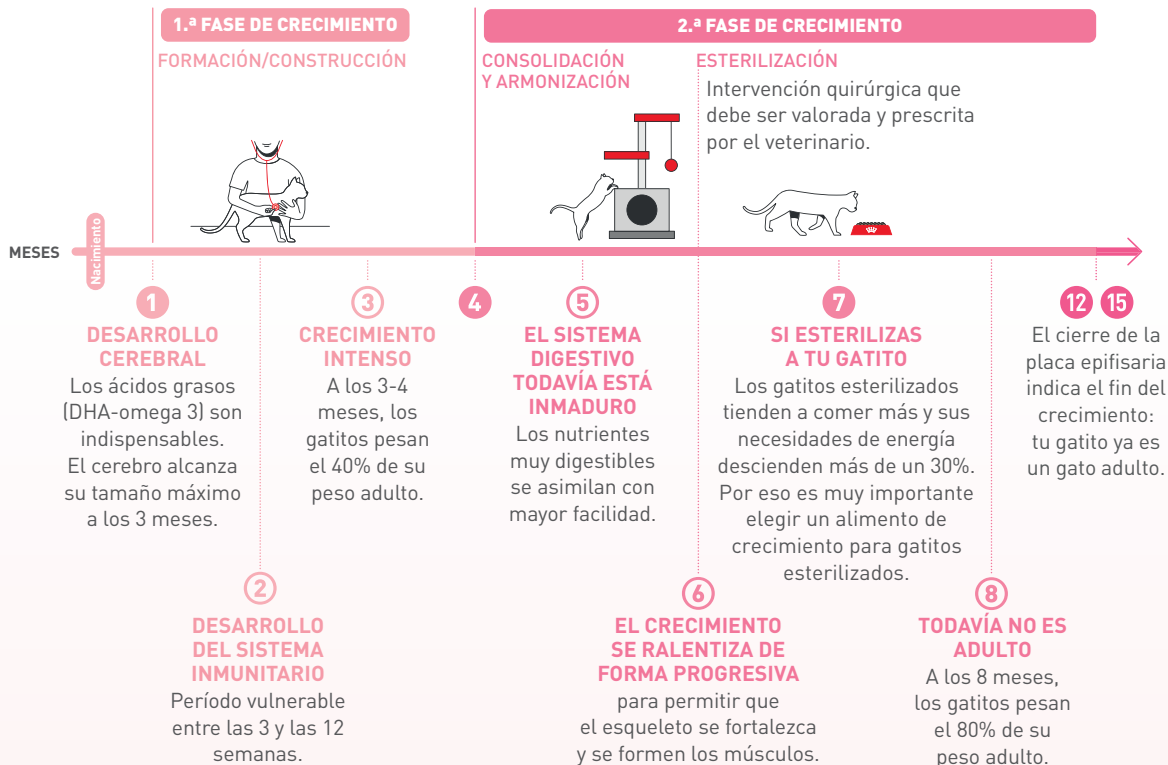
1.ª FASE DE CRECIMIENTO

FORMACIÓN/CONSTRUCCIÓN

2.ª FASE DE CRECIMIENTO

CONSOLIDACIÓN Y ARMONIZACIÓN

ESTERILIZACIÓN

Intervención quirúrgica que debe ser valorada y prescrita por el veterinario.

MESES

Nacimiento

1

DESARROLLO CEREBRAL

Los ácidos grasos (DHA-omega 3) son indispensables. El cerebro alcanza su tamaño máximo a los 3 meses.

3

CRECIMIENTO INTENSO

A los 3-4 meses, los gatitos pesan el 40% de su peso adulto.

4

5

EL SISTEMA DIGESTIVO TODAVÍA ESTÁ INMADURO

Los nutrientes muy digestibles se asimilan con mayor facilidad.

7

SI ESTERILIZAS A TU GATITO

Los gatitos esterilizados tienden a comer más y sus necesidades de energía descienden más de un 30%. Por eso es muy importante elegir un alimento de crecimiento para gatitos esterilizados.

12 15

El cierre de la placa epifisaria indica el fin del crecimiento: tu gatito ya es un gato adulto.

2

DESARROLLO DEL SISTEMA INMUNITARIO

Período vulnerable entre las 3 y las 12 semanas.

6

EL CRECIMIENTO SE RALENTIZA DE FORMA PROGRESIVA

para permitir que el esqueleto se fortalezca y se formen los músculos.

8

TODAVÍA NO ES ADULTO

A los 8 meses, los gatitos pesan el 80% de su peso adulto.